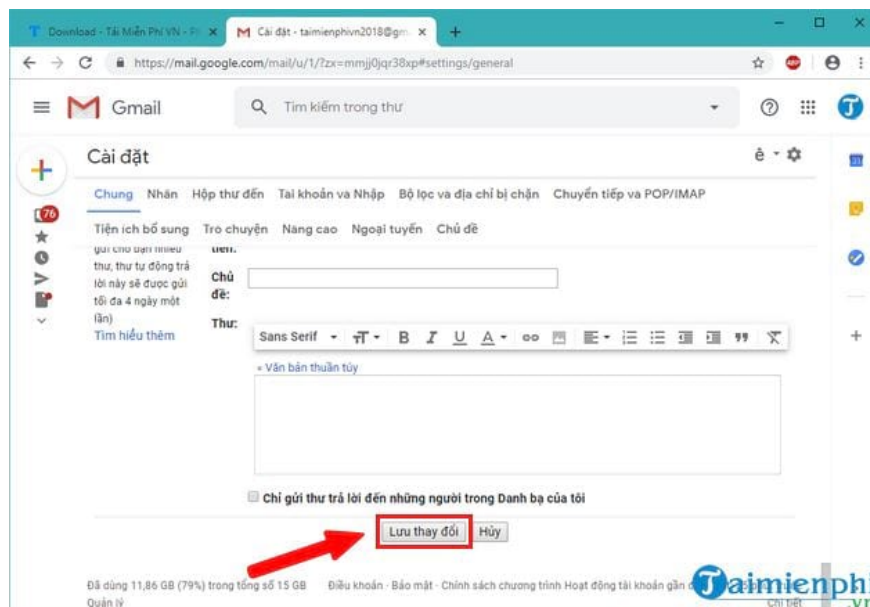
Download - Tải Miễn Phí VN - Ph ×
Cài đặt - taimienphivn2018@gm ×
+
https://mail.google.com/mail/u/1/?zx=mmjj0jqr38xp#settings/general
Gmail
Tìm kiếm trong thư
Cài đặt
Chung Nhãn Hộp thư đến Tài khoản và Nhập Bộ lọc và địa chỉ bị chặn Chuyển tiếp và POP/IMAP
Tiện ích bổ sung Trò chuyện Nâng cao Ngoại tuyến Chủ đề
76
gửi cho bạn nhiều thư, thư tự động trả lời này sẽ được gửi tối đa 4 ngày một lần)
Tìm hiểu thêm
tiên:
Chủ đề:
Thư:
Sans Serif
« Văn bản thuần túy
Chỉ gửi thư trả lời đến những người trong Danh bạ của tôi
Lưu thay đổi
Hủy
Đã dùng 11,86 GB (79%) trong tổng số 15 GB
Quản lý
Điều khoản · Bảo mật · Chính sách chương trình
Hoạt động tài khoản gần đ
Chi tiết
Taimienphi
.vn